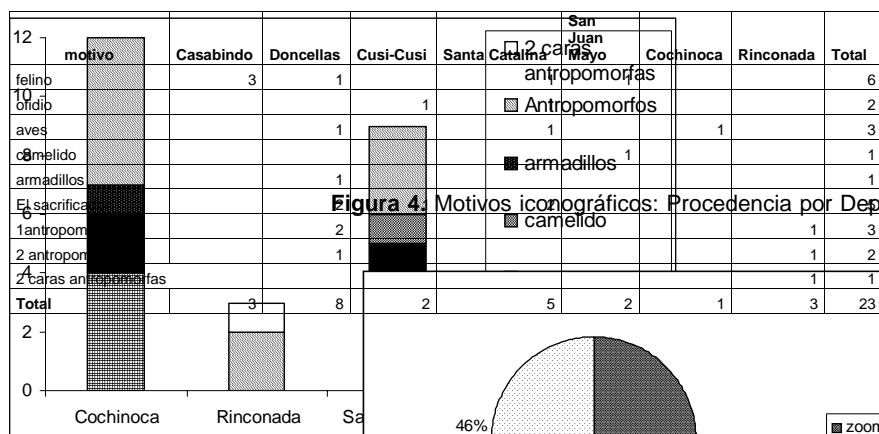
| motivo | Casabindo | Doncellas | Cusi-Cusi | Santa Catalina | San Juan Mayo | Cochinoca | Rinconada | Total |
|---|---|---|---|---|---|---|---|---|
| felino | 3 | 1 | | | 1 | | | 6 |
| ofidio | | | 1 | | | | | 2 |
| aves | | 1 | | | 1 | | 1 | 3 |
| camelido | | | | | | | | 1 |
| armadillos | | 1 | | | | | | 1 |
| El sacrifica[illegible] | | | | 2 | | | | 1 |
| 1antropom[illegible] | | 2 | | | | | 1 | 3 |
| 2 antropom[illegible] | | 1 | | | | | 1 | 2 |
| 2 caras antropomorfas | | | | | | | 1 | 1 |
| Total | 3 | 8 | 2 | 5 | 2 | 1 | 3 | 23 |

12
10
8
6
4
2
0

Cochinoca
Rinconada
Sa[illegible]

2 caras antropomorfas
Antropomorfos
armadillos
camelido

1

Figura 4. Motivos iconográficos: Procedencia por Dep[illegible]

46%

zoom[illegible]